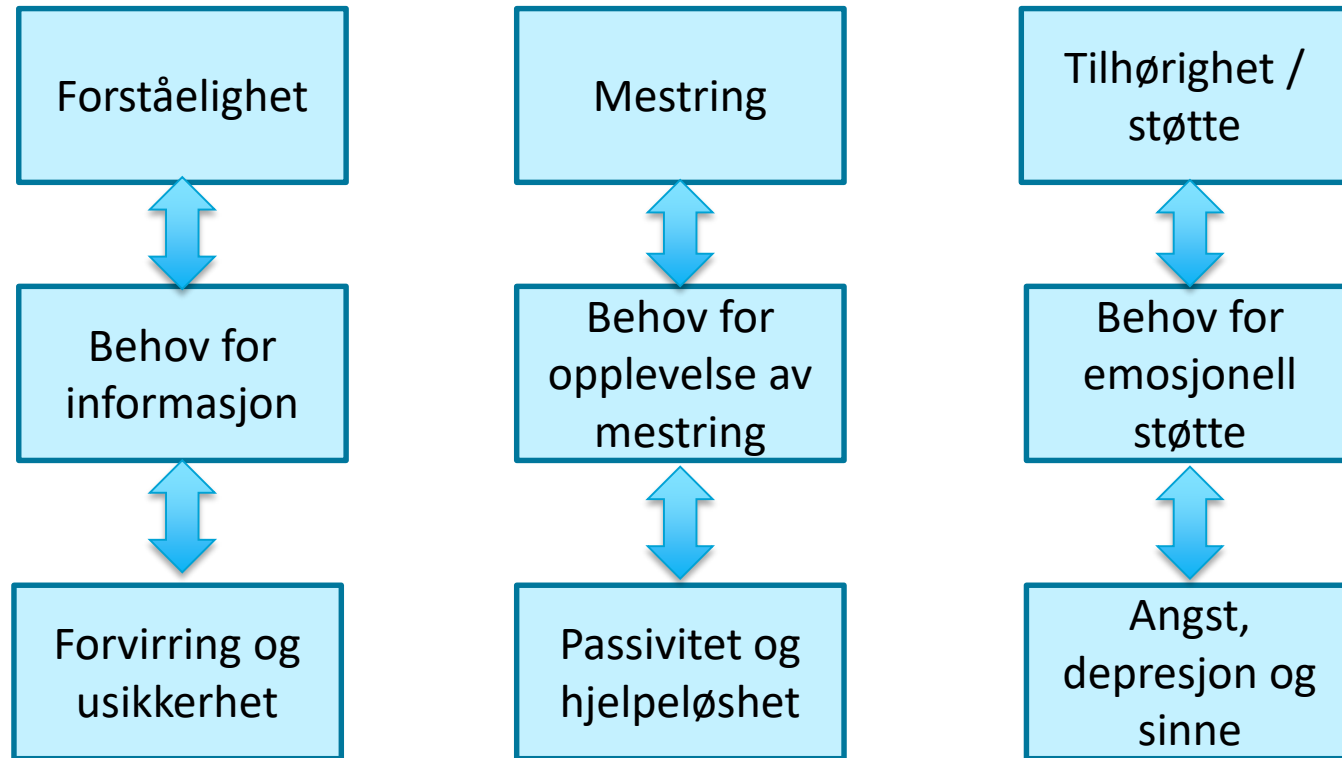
Forståelighet

Behov for informasjon

Forvirring og usikkerhet

Mestring

Behov for opplevelse av mestring

Passivitet og hjelpeløshet

Tilhørighet / støtte

Behov for emosjonell støtte

Angst, depresjon og sinne